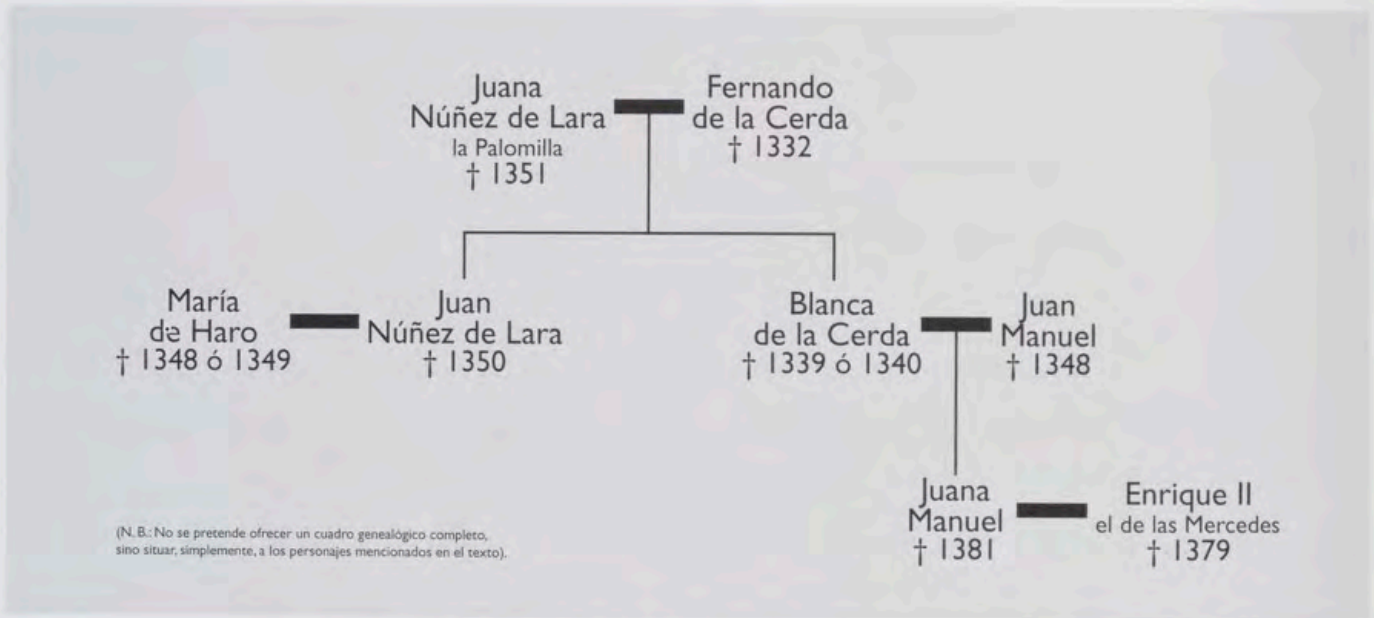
Juana
Núñez de Lara
la Palomilla
† 1351

Fernando
de la Cerda
† 1332

María
de Haro
† 1348 ó 1349

Juan
Núñez de Lara
† 1350

Blanca
de la Cerda
† 1339 ó 1340

Juan
Manuel
† 1348

Juana
Manuel
† 1381

Enrique II
el de las Mercedes
† 1379

(N. B.: No se pretende ofrecer un cuadro genealógico completo, sino situar, simplemente, a los personajes mencionados en el texto).